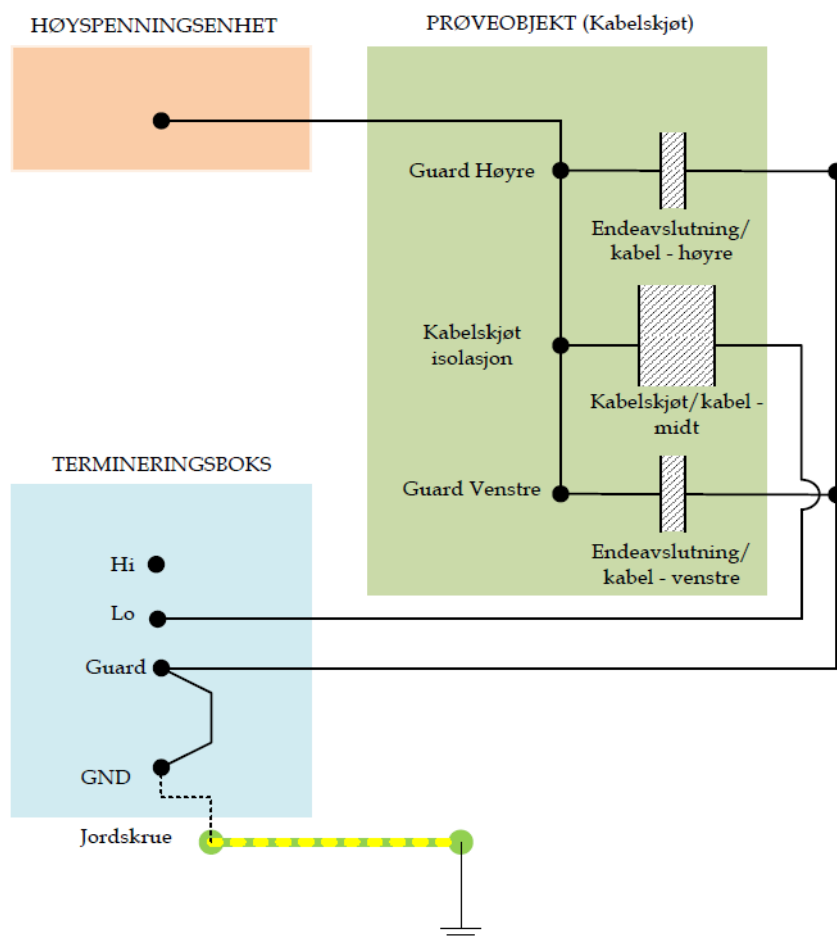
HØYSPENNINGSENHET

PRØVEOBJEKT (Kabelskjøt)

Guard Høyre

Endeavslutning/ kabel - høyre

Kabelskjøt isolasjon

Kabelskjøt/kabel - midt

Guard Venstre

Endeavslutning/ kabel - venstre

TERMINERINGSBOKS

Hi

Lo

Guard

GND

Jordskrue